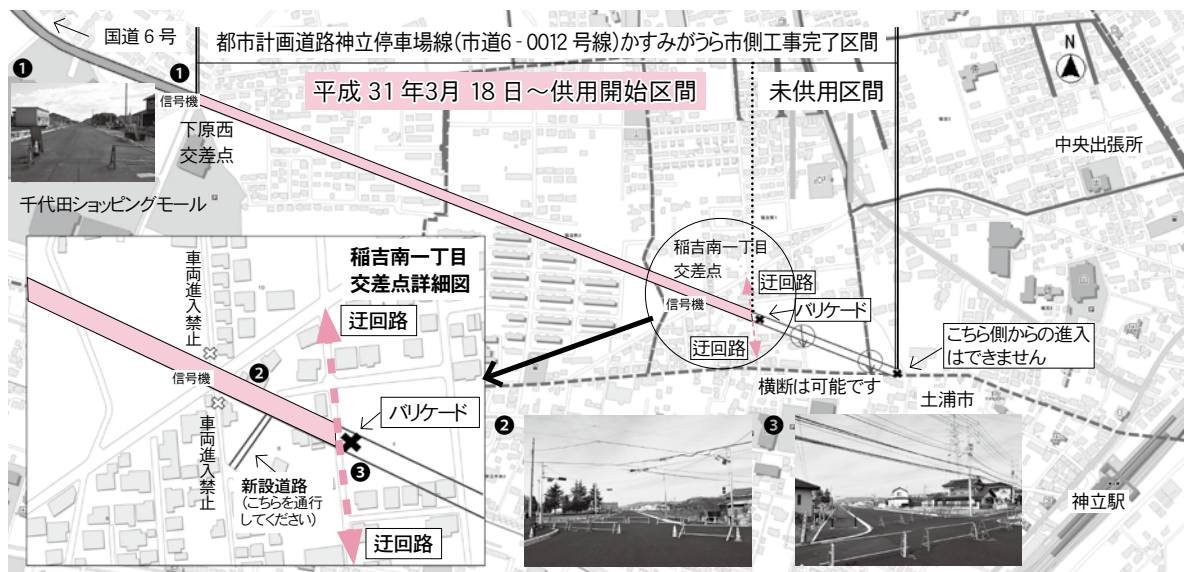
国道６号

都市計画道路神立停車場線(市道6 - 0012 号線)かすみがうら市側工事完了区間

平成 31 年3月 18 日～供用開始区間

未供用区間

N

❶

❶

信号機

下原西
交差点

中央出張所

千代田ショッピングモール

稲吉南一丁目
交差点

迂回路

信号機

バリケード

迂回路

こちら側からの進入
はできません

横断は可能です

土浦市

稲吉南一丁目
交差点詳細図

車両進入禁止

迂回路

信号機

❷

車両進入禁止

バリケード

❸

新設道路
(こちらを通行
してください)

迂回路

❷

❸

神立駅